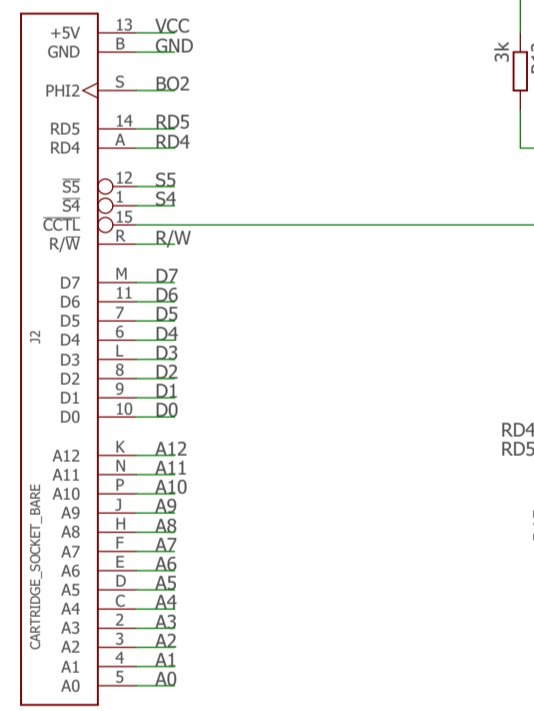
+5V
GND
PHI2
RD5
RD4
$\overline{S5}$
$\overline{S4}$
$\overline{CCTL}$
R/$\overline{W}$
D7
D6
D5
D4
D3
D2
D1
D0
A12
A11
A10
A9
A8
A7
A6
A5
A4
A3
A2
A1
A0
J2
CARTRIDGE_SOCKET_BARE

13 VCC
B GND
S BO2
14 RD5
A RD4
12 S5
1 S4
15
R R/W
M D7
11 D6
7 D5
6 D4
L D3
8 D2
9 D1
10 D0
K A12
N A11
P A10
J A9
H A8
F A7
E A6
D A5
C A4
2 A3
3 A2
4 A1
5 A0

3k
R1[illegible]

RD4
RD5